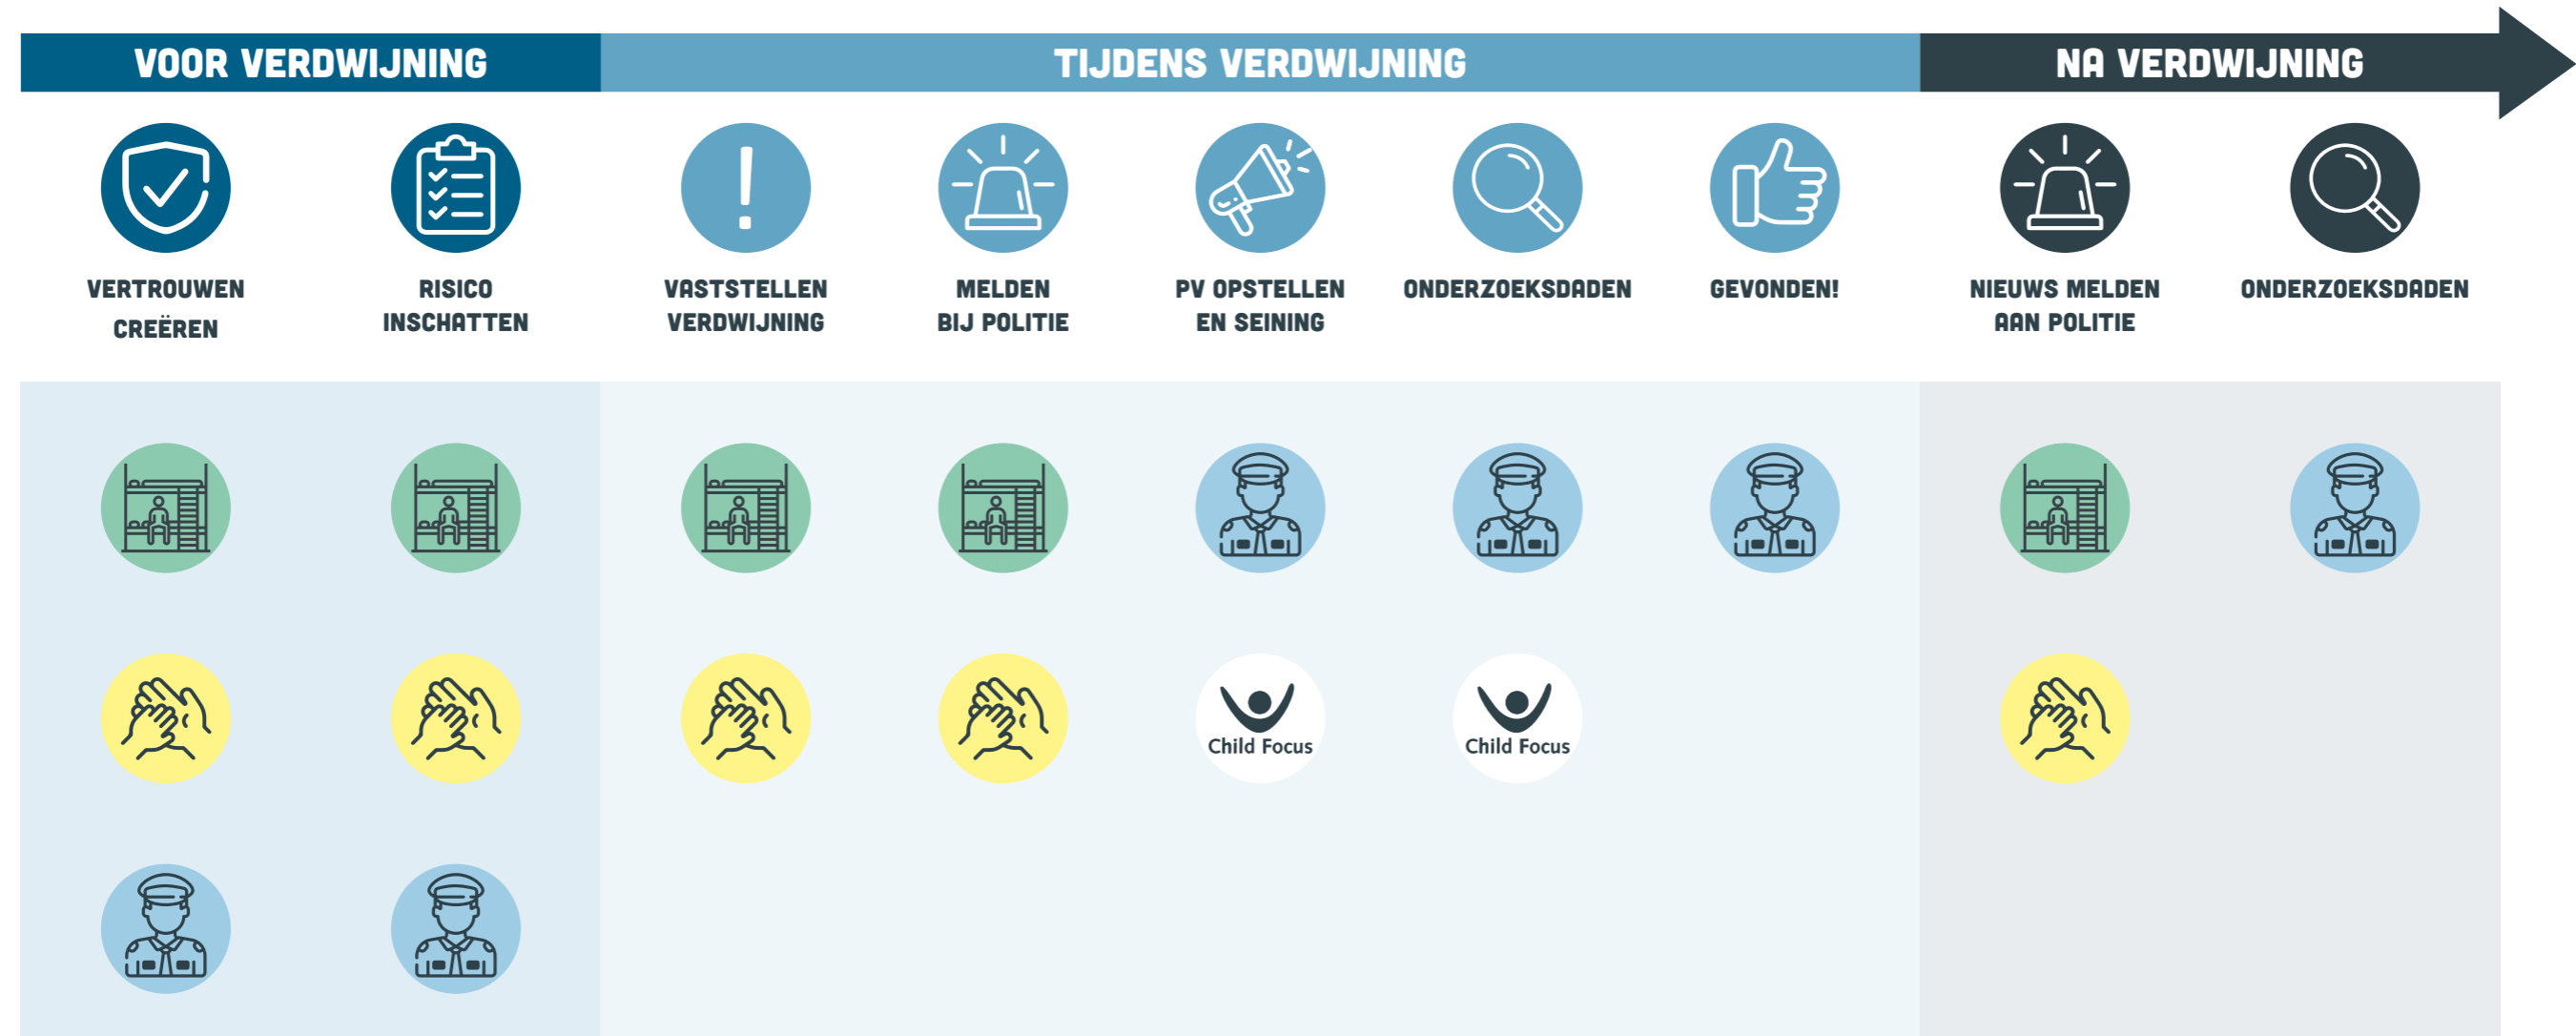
VOOR VERDWIJNING

TIJDENS VERDWIJNING

NA VERDWIJNING

VERTROUWEN CREËREN

RISICO INSCHATTEN

VASTSTELLEN VERDWIJNING

MELDEN BIJ POLITIE

PV OPSTELLEN EN SEINING

ONDERZOEKSDADEN

GEVONDEN!

NIEUWS MELDEN AAN POLITIE

ONDERZOEKSDADEN

Child Focus

Child Focus